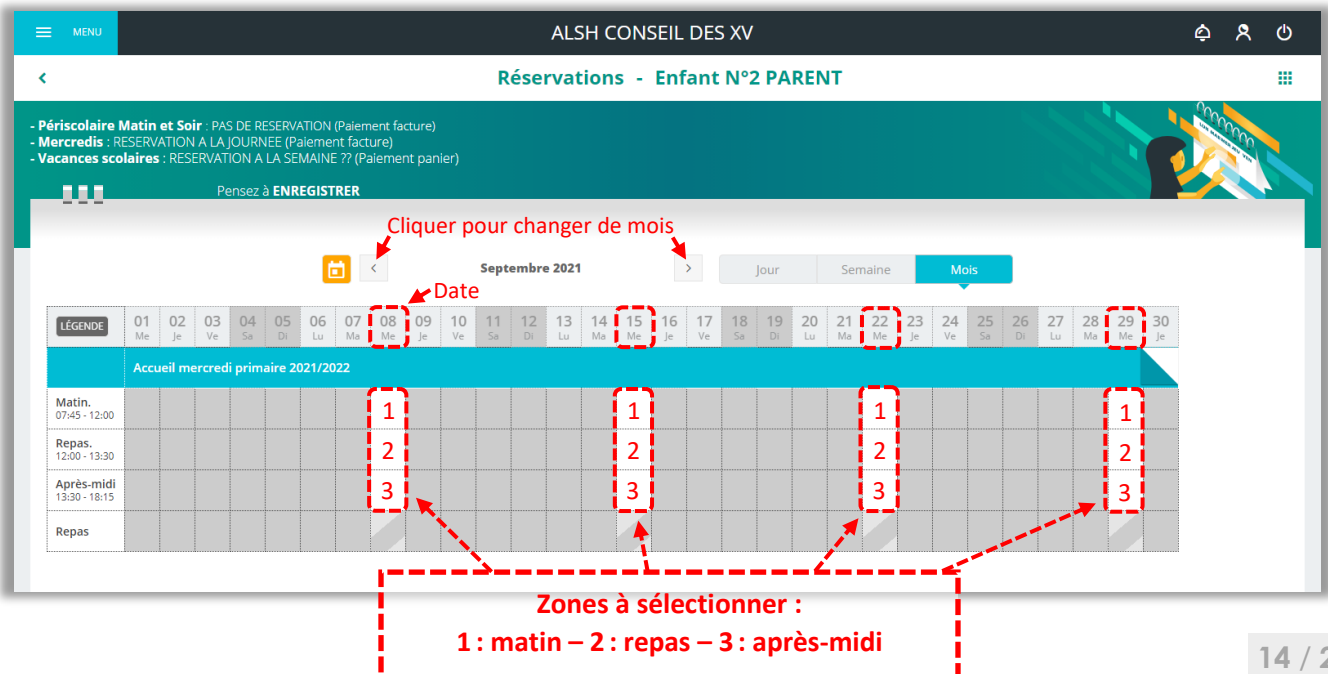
MENU

ALSH CONSEIL DES XV

Réservations - Enfant N°2 PARENT

- Périscolaire Matin et Soir : PAS DE RESERVATION (Paiement facture)
- Mercredis : RESERVATION A LA JOURNEE (Paiement facture)
- Vacances scolaires : RESERVATION A LA SEMAINE ?? (Paiement panier)

Pensez à ENREGISTRER

Cliquer pour changer de mois

Septembre 2021

Jour Semaine Mois

Date

LÉGENDE

| 01 Me | 02 Je | 03 Ve | 04 Sa | 05 Di | 06 Lu | 07 Ma | 08 Me | 09 Je | 10 Ve | 11 Sa | 12 Di | 13 Lu | 14 Ma | 15 Me | 16 Je | 17 Ve | 18 Sa | 19 Di | 20 Lu | 21 Ma | 22 Me | 23 Je | 24 Ve | 25 Sa | 26 Di | 27 Lu | 28 Ma | 29 Me | 30 Je |
|---|---|---|---|---|---|---|---|---|---|---|---|---|---|---|---|---|---|---|---|---|---|---|---|---|---|---|---|---|---|

Accueil mercredi primaire 2021/2022

Matin. 07:45 - 12:00
Repas. 12:00 - 13:30
Après-midi 13:30 - 18:15
Repas

1 2 3
1 2 3
1 2 3
1 2 3

Zones à sélectionner :
1 : matin – 2 : repas – 3 : après-midi

14 / 2